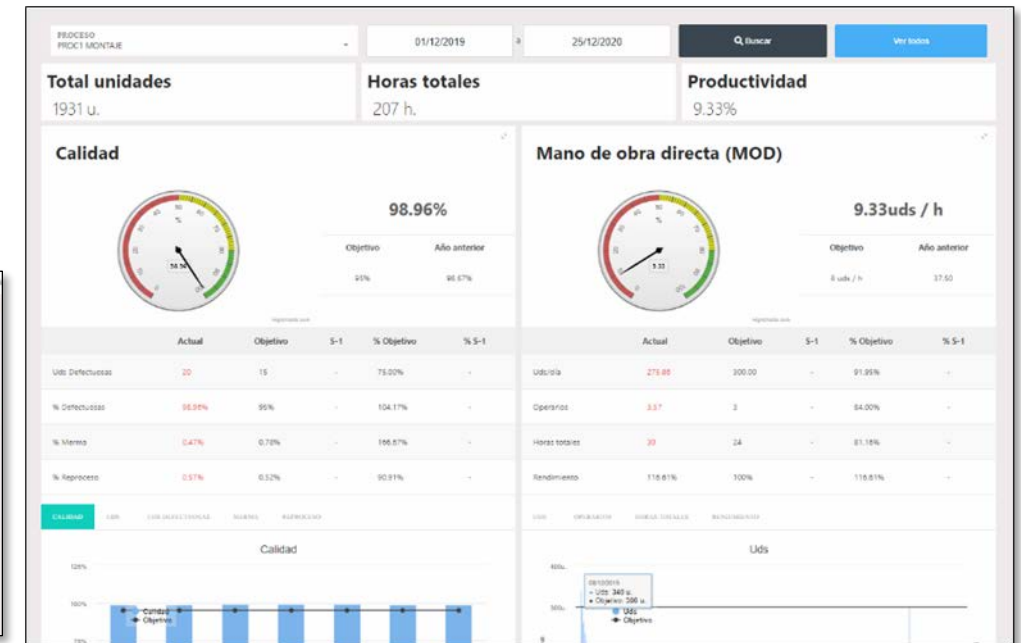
PROCESO
PROC1 MONTAJE

01/12/2019 a 25/12/2020

Buscar

Ver todos

Total unidades
1931 u.

Horas totales
207 h.

Productividad
9.33%

Calidad

98.96%

Objetivo
95%

Año anterior
98.67%

Mano de obra directa (MOD)

9.33uds / h

Objetivo
8 uds / h

Año anterior
37.50

| | Actual | Objetivo | S-1 | % Objetivo | % S-1 |
|---|---|---|---|---|---|
| Uds Defectuosas | 20 | 15 | - | 75.00% | - |
| % Defectuosas | 98.96% | 95% | - | 104.17% | - |
| % Merma | 0.47% | 0.78% | - | 166.67% | - |
| % Reproceso | 0.57% | 0.52% | - | 90.91% | - |

| | Actual | Objetivo | S-1 | % Objetivo | % S-1 |
|---|---|---|---|---|---|
| Uds/día | 275.86 | 300.00 | - | 91.95% | - |
| Operarios | 3.57 | 3 | - | 84.00% | - |
| Horas totales | 30 | 24 | - | 81.18% | - |
| Rendimiento | 116.81% | 100% | - | 116.81% | - |

CALIDAD UDS UDS DEFECTUOSAS MERMA REPROCESO

UDS OPERARIOS HORAS TOTALES RENDIMIENTO

Calidad

125%
100%
75%

Calidad
Objetivo

Uds

400
300
0

09/12/2019
Uds: 340 u.
Objetivo: 300 u.

Uds
Objetivo